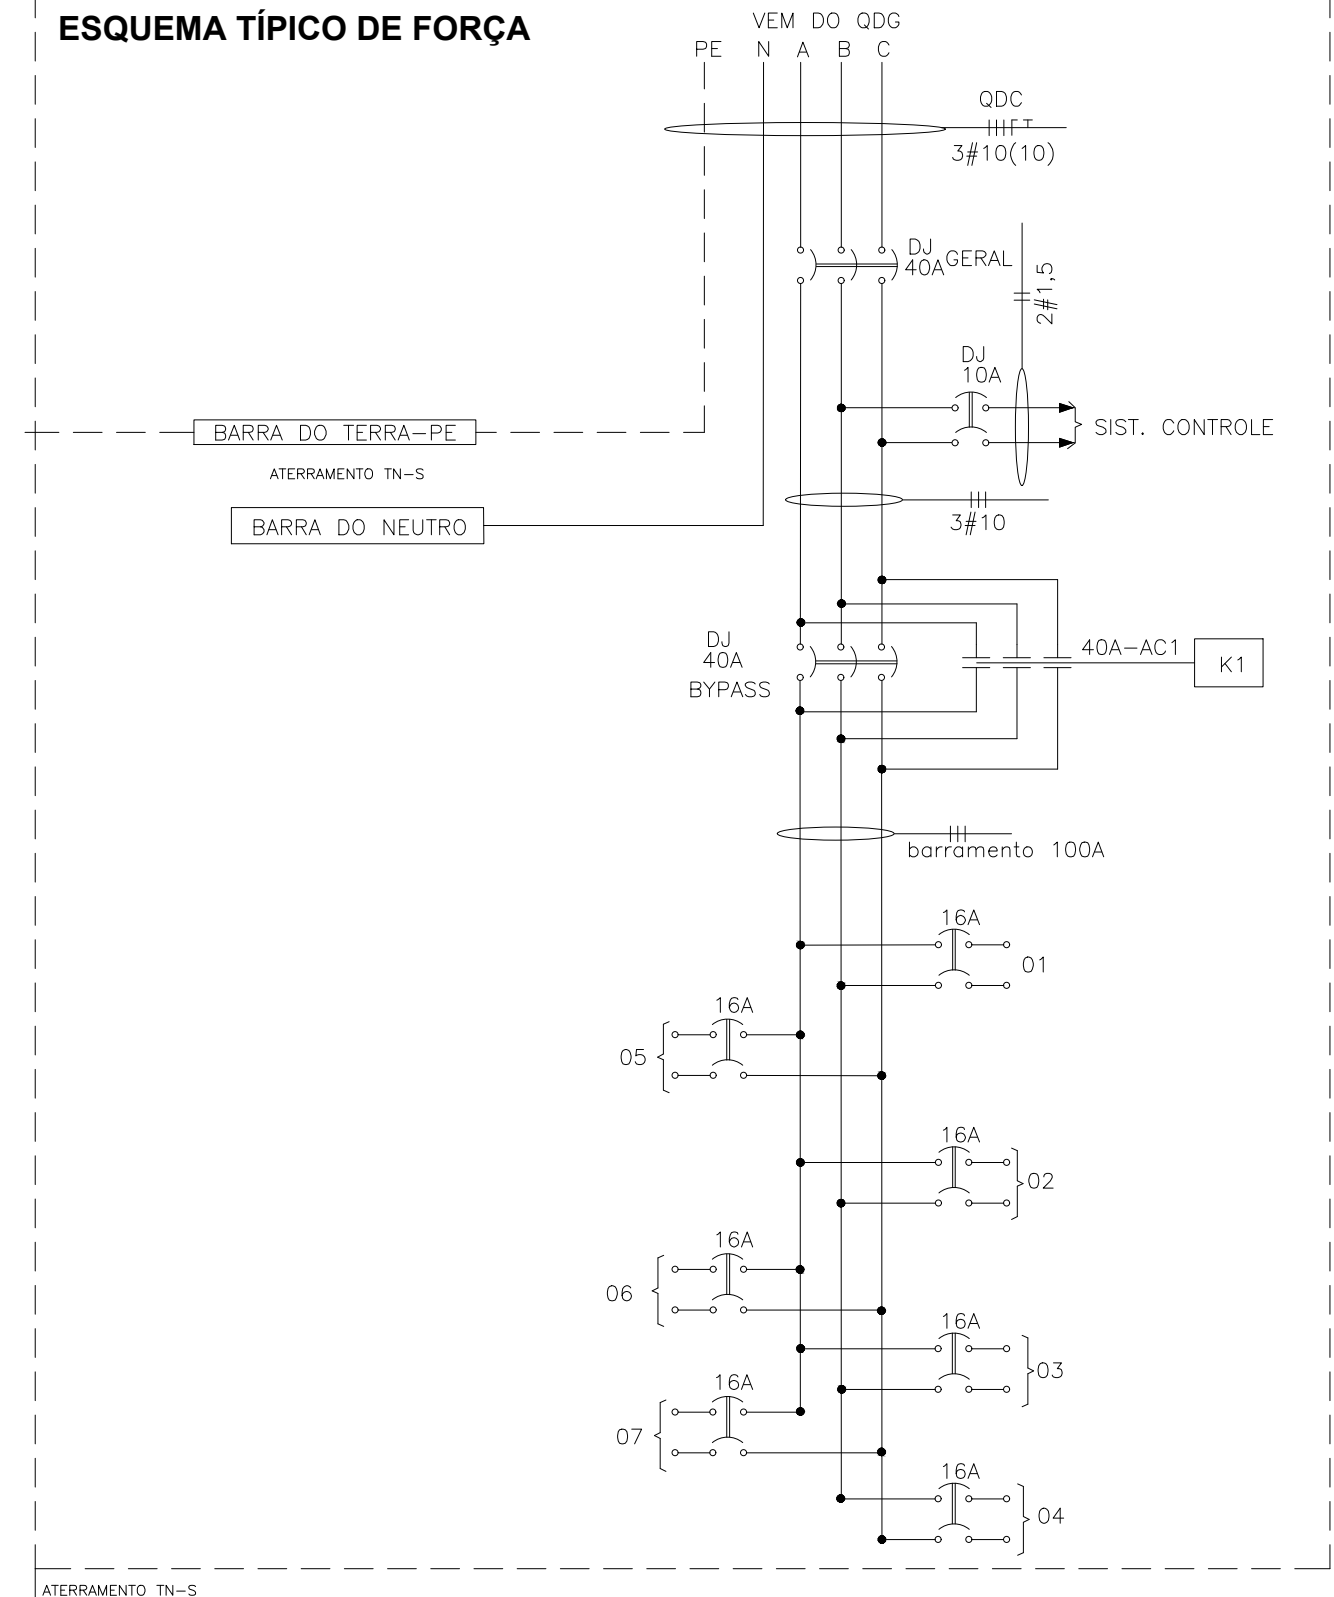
ESQUEMA TÍPICO DE FORÇA

VEM DO QDG
PE N A B C

QDC
3#10(10)

DJ
40A GERAL

2#1,5

DJ
10A

SIST. CONTROLE

BARRA DO TERRA-PE

ATERRAMENTO TN-S

BARRA DO NEUTRO

3#10

DJ
40A
BYPASS

40A-AC1

K1

barramento 100A

16A
01

16A
05

16A
02

16A
06

16A
03

16A
07

16A
04

ATERRAMENTO TN-S